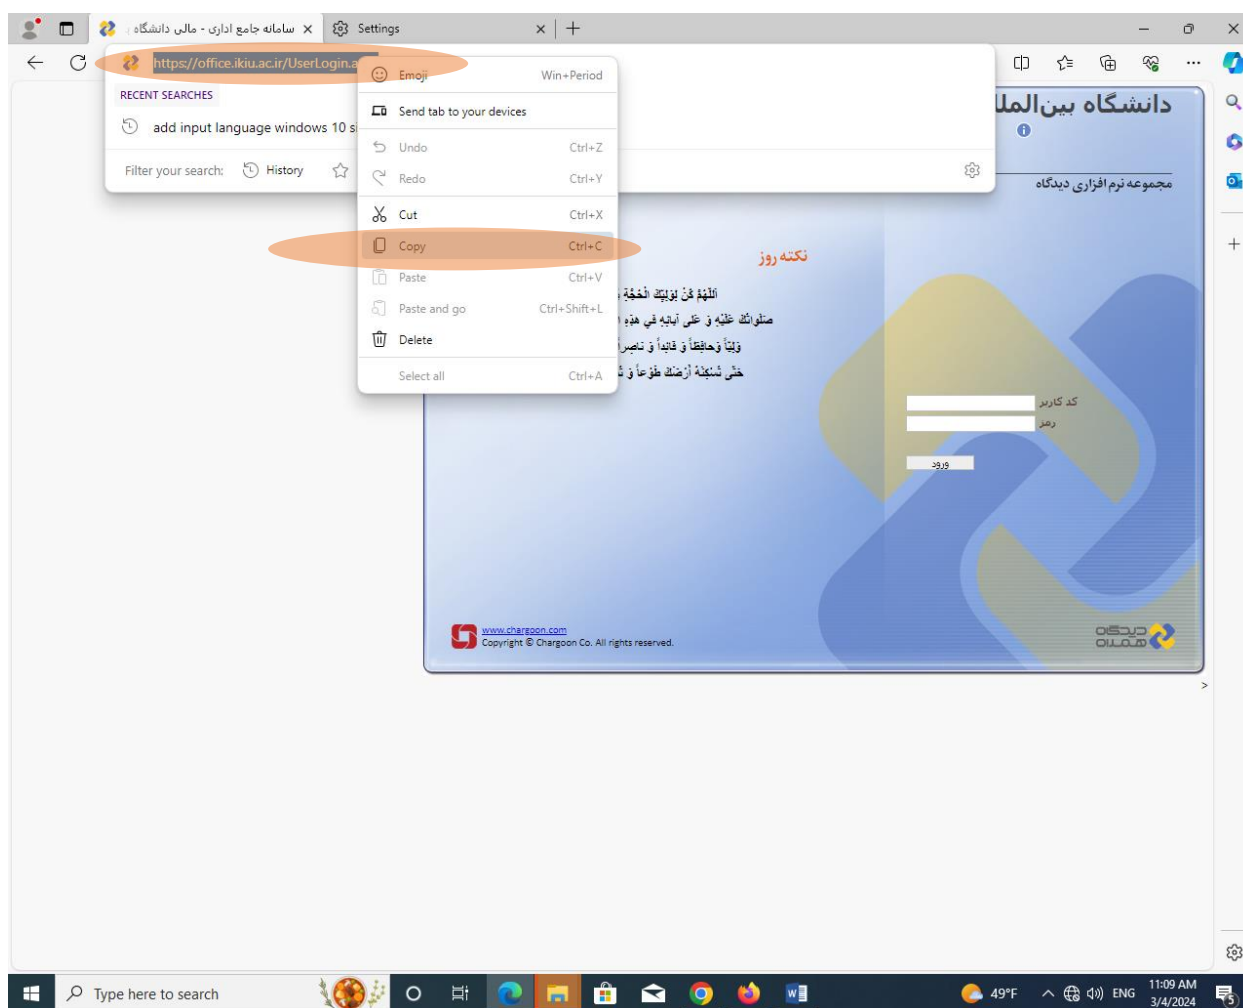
سامانه جامع اداری - مالی دانشگاه
Settings

https://office.ikiu.ac.ir/UserLogin.a

RECENT SEARCHES
add input language windows 10 s
Filter your search: History

Emoji Win+Period
Send tab to your devices
Undo Ctrl+Z
Redo Ctrl+Y
Cut Ctrl+X
Copy Ctrl+C
Paste Ctrl+V
Paste and go Ctrl+Shift+L
Delete
Select all Ctrl+A

دانشگاه بین‌الملل
مجموعه نرم افزاری دیدگاه

نکته روز
اَللّهُمَّ کُنْ لِوَلِیِّکَ الْحُجَّةِ
صَلَواتُکَ عَلَیْهِ وَ عَلی آبائِهِ فی هذِهِ
وَلِیّاً وَحافِظاً وَ قائِداً وَ ناصِراً
حَتّی تُسْکِنَهُ أَرْضَکَ طَوْعاً وَ تُ

کد کاربر
رمز
ورود

www.chargoon.com
Copyright © Chargoon Co. All rights reserved.
دیدگاه همکاران

Type here to search
49°F ENG 11:09 AM 3/4/2024